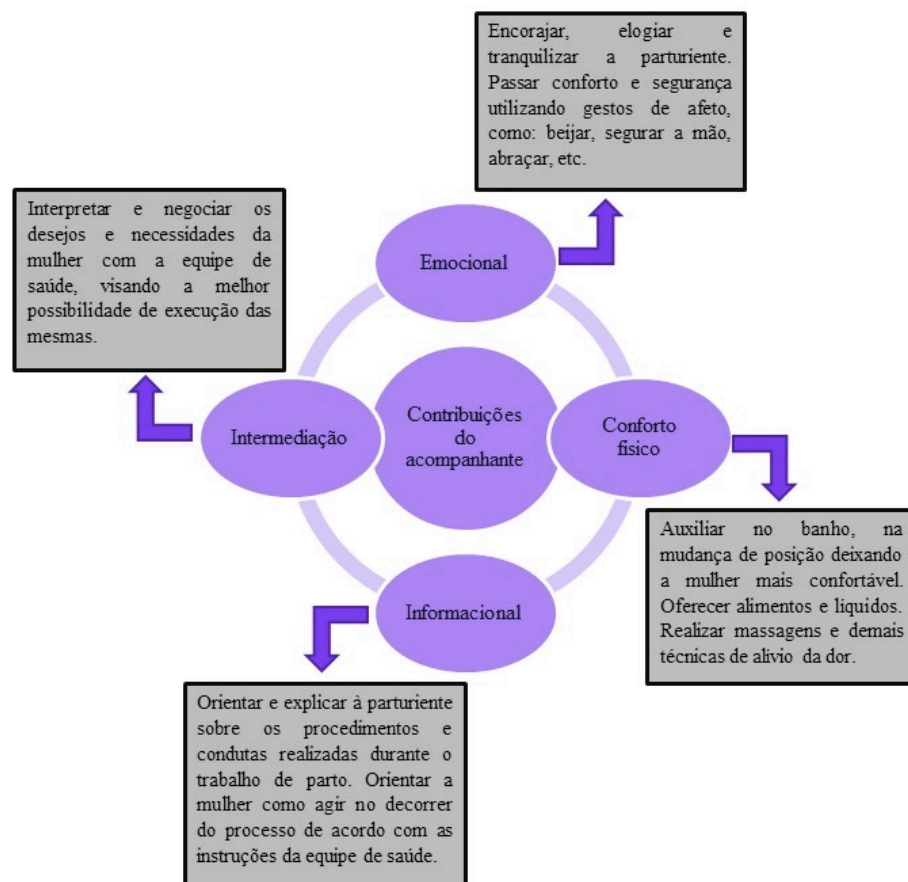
Encorajar, elogiar e tranquilizar a parturiente. Passar conforto e segurança utilizando gestos de afeto, como: beijar, segurar a mão, abraçar, etc.

Interpretar e negociar os desejos e necessidades da mulher com a equipe de saúde, visando a melhor possibilidade de execução das mesmas.

Emocional

Intermediação

Contribuições do acompanhante

Conforto físico

Informacional

Auxiliar no banho, na mudança de posição deixando a mulher mais confortável. Oferecer alimentos e líquidos. Realizar massagens e demais técnicas de alívio da dor.

Orientar e explicar à parturiente sobre os procedimentos e condutas realizadas durante o trabalho de parto. Orientar a mulher como agir no decorrer do processo de acordo com as instruções da equipe de saúde.